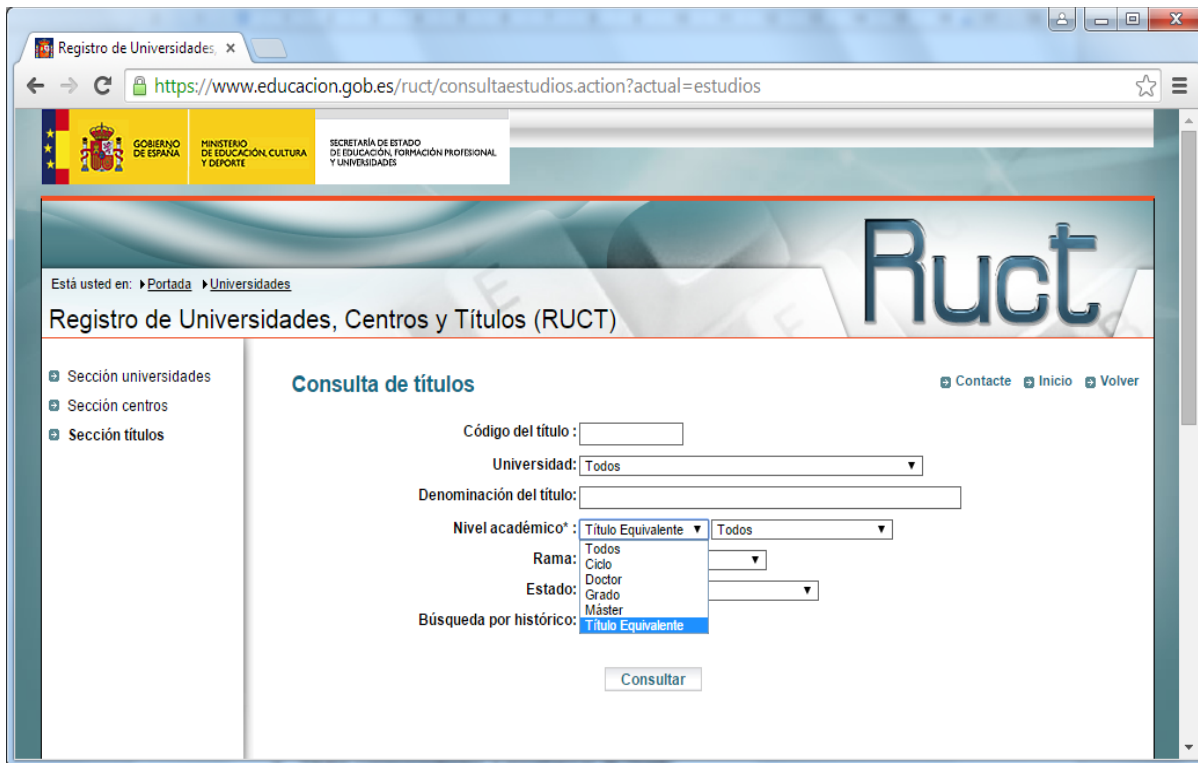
Registro de Universidades, ×

https://www.educacion.gob.es/ruct/consultaestudios.action?actual=estudios

GOBIERNO DE ESPAÑA
MINISTERIO DE EDUCACIÓN, CULTURA Y DEPORTE
SECRETARÍA DE ESTADO DE EDUCACIÓN, FORMACIÓN PROFESIONAL Y UNIVERSIDADES

Ruct

Está usted en: Portada Universidades

Registro de Universidades, Centros y Títulos (RUCT)

Sección universidades
Sección centros
Sección títulos

Consulta de títulos

Contacte Inicio Volver

Código del título :
Universidad: Todos
Denominación del título:
Nivel académico* : Título Equivalente Todos
Todos
Ciclo
Doctor
Grado
Máster
Título Equivalente
Rama:
Estado:
Búsqueda por histórico:

Consultar